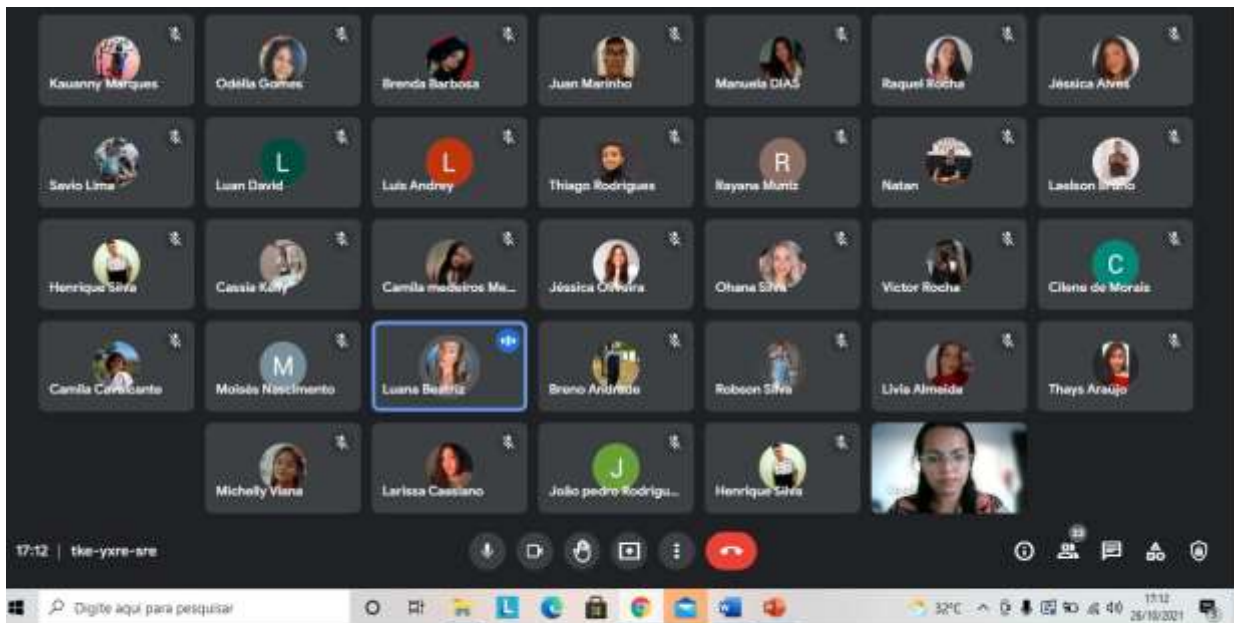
Kauanny Marques
Odélia Gomes
Brenda Barbosa
Juan Marinho
Manuela DIAS
Raquel Rocha
Jéssica Alves

Savio Lima
L
Luan David
L
Luis Andrey
Thiago Rodrigues
R
Rayana Muniz
Natan
Laelson Bruno

Henrique Silva
Cassia Kelly
Camila medeiros Me...
Jéssica Oliveira
Ohana Silva
Victor Rocha
C
Cilene de Morais

Camila Cavalcante
M
Moisés Nascimento
Luana Beatriz
Breno Andrade
Robson Silva
Livia Almeida
Thays Araujo

Michelly Viana
Larissa Cassiano
J
João pedro Rodrigu...
Henrique Silva

17:12 | tke-yxre-sre

32

Digite aqui para pesquisar

32°C

17:12
28/10/2021